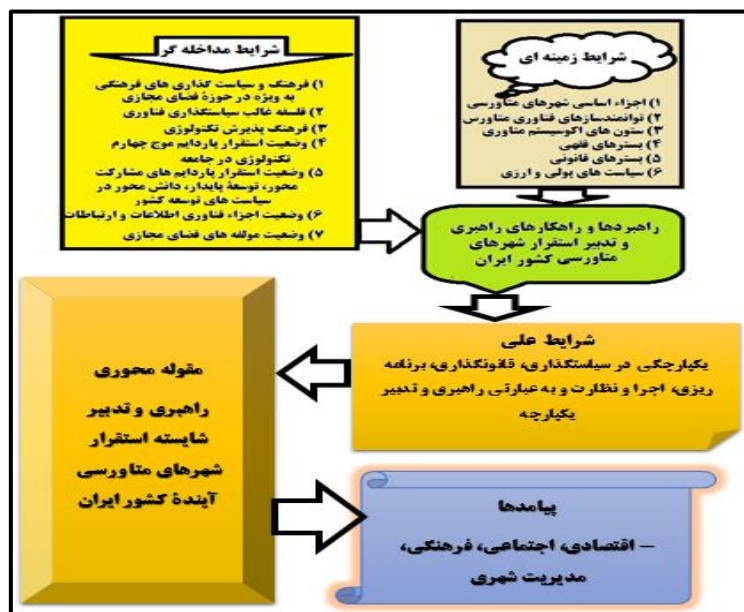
شرایط مداخله گر

۱) فرهنگ و سیاست گذاری های فرهنگی به ویژه در حوزهٔ فضای مجازی
۲) فلسفه غالب سیاستگذاری فناوری
۳) فرهنگ پذیرش تکنولوژی
۴) وضعیت استقرار پارادایم موج چهارم تکنولوژی در جامعه
۵) وضعیت استقرار پارادایم های مشارکت محور، توسعهٔ پایدار، دانش محور در سیاست های توسعه کشور
۶) وضعیت اجزاء فناوری اطلاعات و ارتباطات
۷) وضعیت مولفه های فضای مجازی

شرایط زمینه ای

۱) اجزاء اساسی شهرهای متاورسی
۲) توانمندسازهای فناوری متاورس
۳) ستون های اکوسیستم متاوری
۴) بسترهای فنی
۵) بسترهای قانونی
۶) سیاست های پولی و ارزی

راهبردها و راهکارهای راهبری و تدبیر استقرار شهرهای متاورسی کشور ایران

شرایط علی
یکپارچگی در سیاستگذاری، قانونگذاری، برنامه ریزی، اجرا و نظارت و به عبارتی راهبری و تدبیر یکپارچه

مقوله محوری
راهبری و تدبیر شایسته استقرار شهرهای متاورسی آیندهٔ کشور ایران

پیامدها
– اقتصادی، اجتماعی، فرهنگی، مدیریت شهری